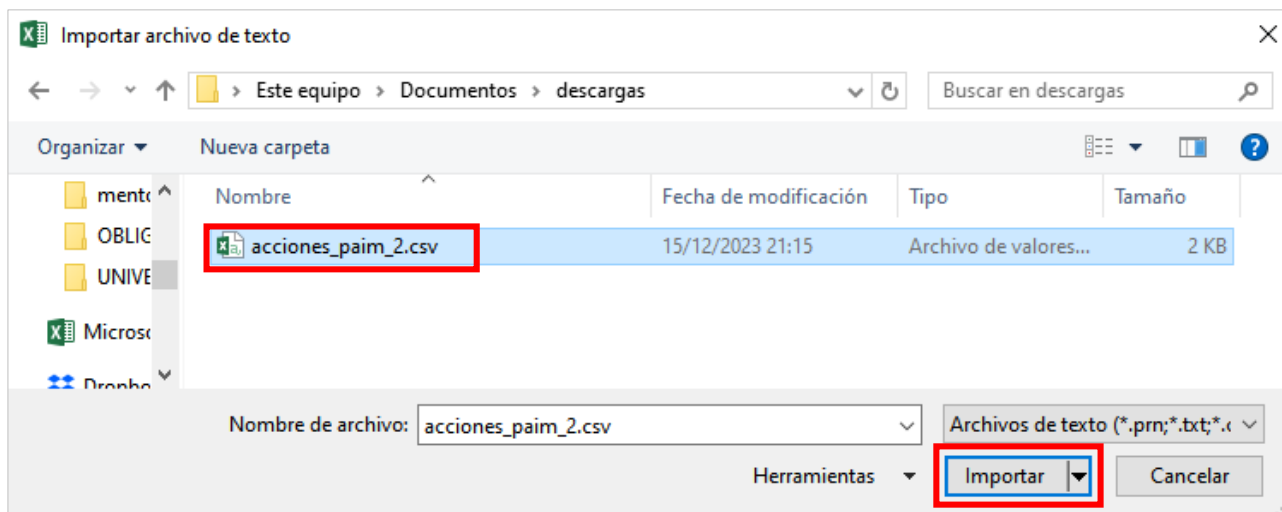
Importar archivo de texto

Este equipo > Documentos > descargas

Buscar en descargas

Organizar ▾ Nueva carpeta

mento
OBLIG
UNIVE
Microso
Dropbo

| Nombre | Fecha de modificación | Tipo | Tamaño |
|---|---|---|---|
| acciones_paim_2.csv | 15/12/2023 21:15 | Archivo de valores... | 2 KB |

Nombre de archivo: acciones_paim_2.csv

Archivos de texto (*.prn;*.txt;*.c

Herramientas ▾ Importar Cancelar